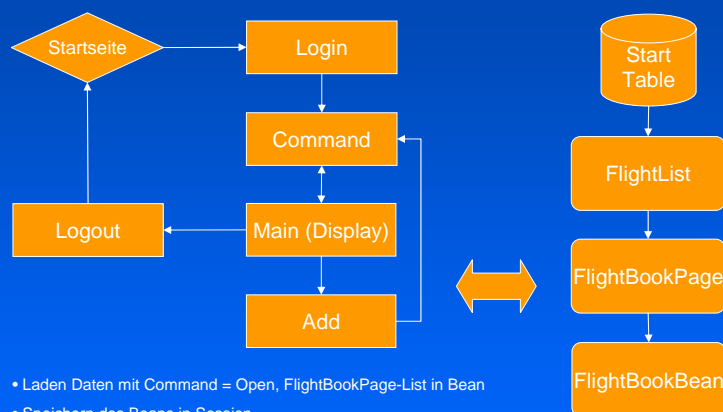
Startseite

Login

Command

Logout

Main (Display)

Add

Start Table

FlightList

FlightBookPage

FlightBookBean

• Laden Daten mit Command = Open, FlightBookPage-List in Bean

• Speichern des Beans in Session